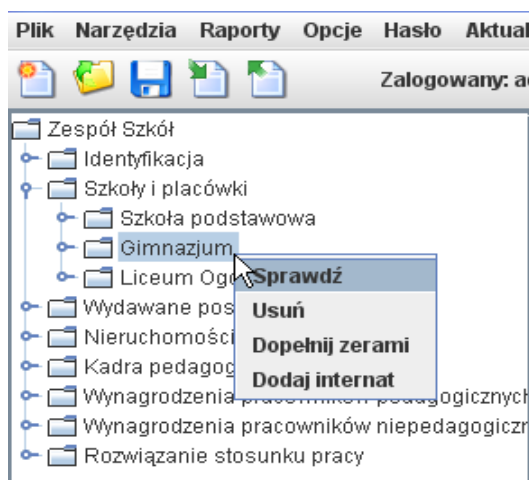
Plik Narzędzia Raporty Opcje Hasło Aktual

Zalogowany: a

Zespół Szkół
Identyfikacja
Szkoły i placówki
Szkoła podstawowa
Gimnazjum
Liceum Og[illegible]
Wydawane pos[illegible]
Nieruchomości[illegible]
Kadra pedagog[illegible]
Wynagrodzenia p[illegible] pedagogicznych
Wynagrodzenia pracowników niepedagogiczn
Rozwiązanie stosunku pracy

Sprawdź
Usuń
Dopełnij zerami
Dodaj internat